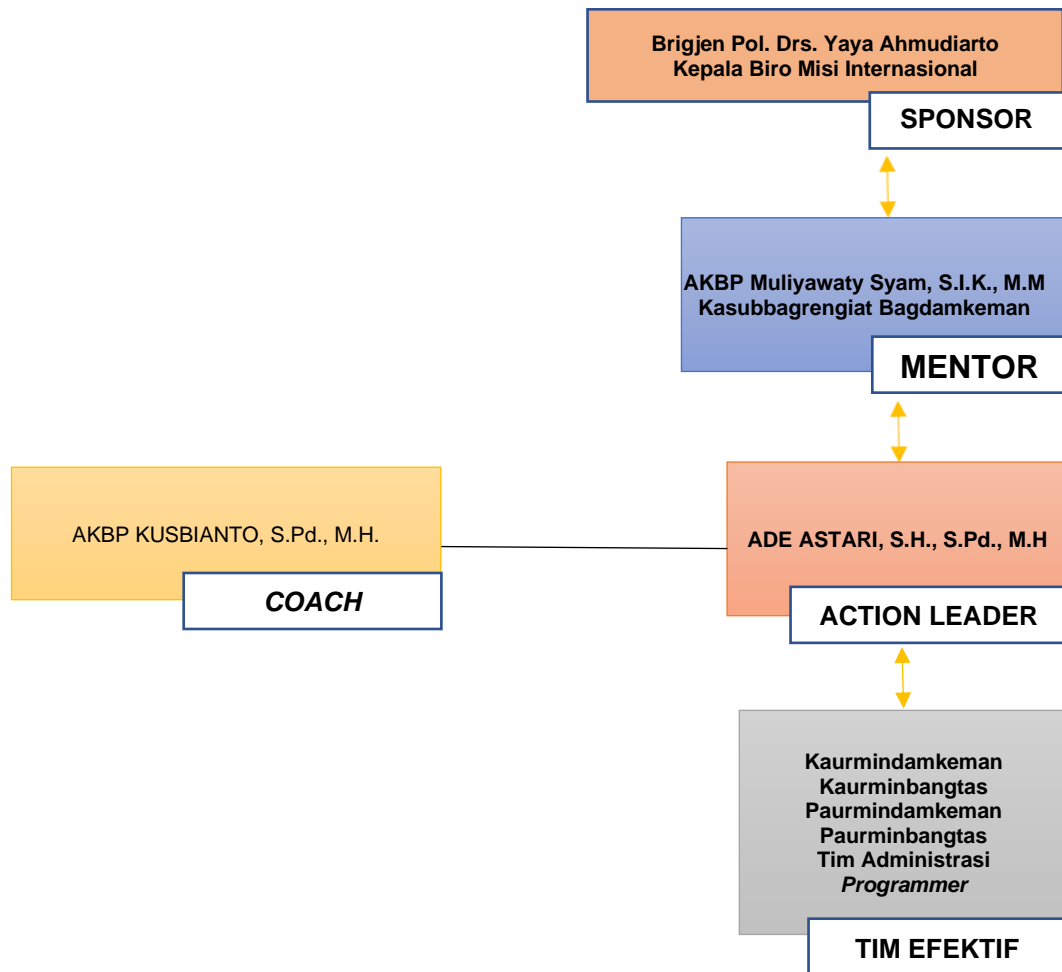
Brigjen Pol. Drs. Yaya Ahmudiarto
Kepala Biro Misi Internasional

SPONSOR

AKBP Muliyawaty Syam, S.I.K., M.M
Kasubbagrengiat Bagdamkeman

MENTOR

AKBP KUSBIANTO, S.Pd., M.H.

COACH

ADE ASTARI, S.H., S.Pd., M.H

ACTION LEADER

Kaurmindamkeman
Kaurminbangtas
Paurmindamkeman
Paurminbangtas
Tim Administrasi
Programmer

TIM EFEKTIF